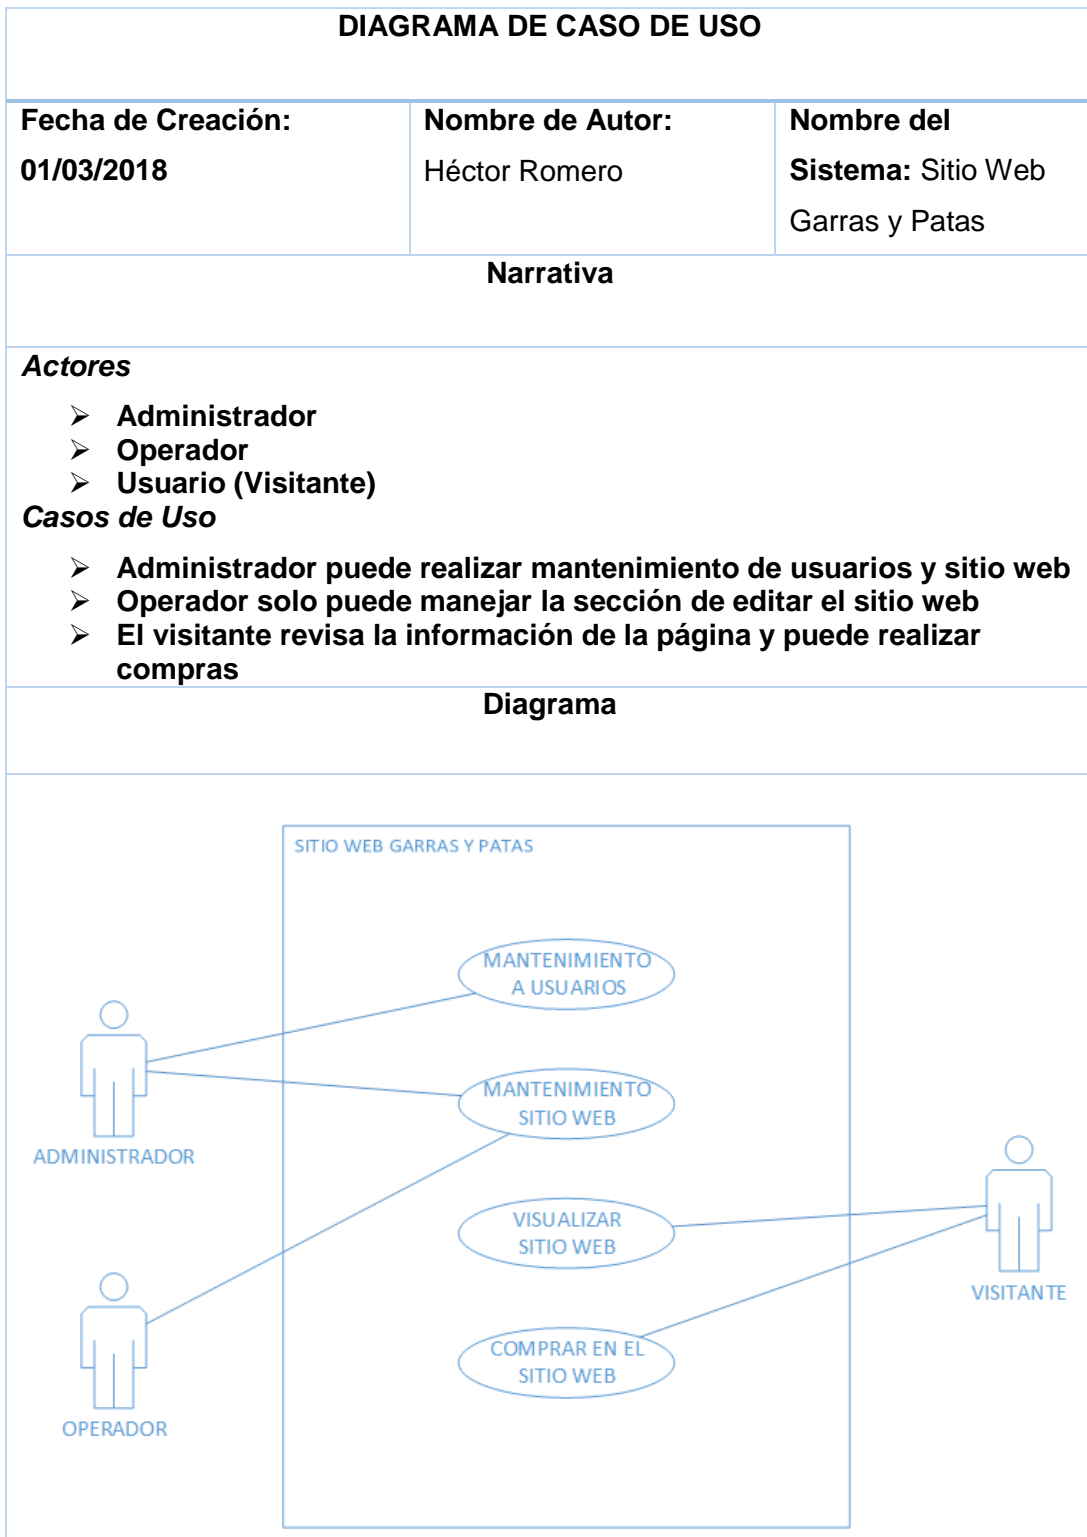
DIAGRAMA DE CASO DE USO

| Fecha de Creación: 01/03/2018 | Nombre de Autor: Héctor Romero | Nombre del Sistema: Sitio Web Garras y Patas |
|---|---|---|

Narrativa

Actores

➢ Administrador
➢ Operador
➢ Usuario (Visitante)

Casos de Uso

➢ Administrador puede realizar mantenimiento de usuarios y sitio web
➢ Operador solo puede manejar la sección de editar el sitio web
➢ El visitante revisa la información de la página y puede realizar compras

Diagrama

SITIO WEB GARRAS Y PATAS

MANTENIMIENTO A USUARIOS

MANTENIMIENTO SITIO WEB

VISUALIZAR SITIO WEB

COMPRAR EN EL SITIO WEB

ADMINISTRADOR

OPERADOR

VISITANTE